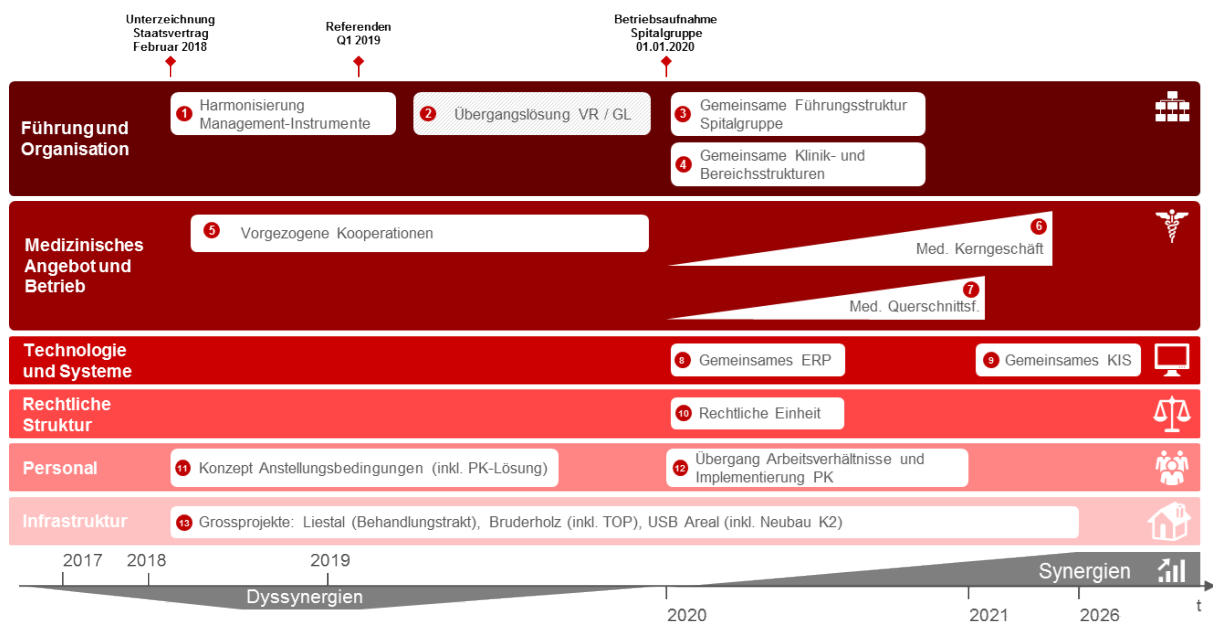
Unterzeichnung Staatsvertrag Februar 2018

Referenden Q1 2019

Betriebsaufnahme Spitalgruppe 01.01.2020

Führung und Organisation

1 Harmonisierung Management-Instrumente

2 Übergangslösung VR / GL

3 Gemeinsame Führungsstruktur Spitalgruppe

4 Gemeinsame Klinik- und Bereichsstrukturen

Medizinisches Angebot und Betrieb

5 Vorgezogene Kooperationen

6 Med. Kerngeschäft

7 Med. Querschnittsf.

Technologie und Systeme

8 Gemeinsames ERP

9 Gemeinsames KIS

Rechtliche Struktur

10 Rechtliche Einheit

Personal

11 Konzept Anstellungsbedingungen (inkl. PK-Lösung)

12 Übergang Arbeitsverhältnisse und Implementierung PK

Infrastruktur

13 Grossprojekte: Liestal (Behandlungstrakt), Bruderholz (inkl. TOP), USB Areal (inkl. Neubau K2)

2017 2018 2019

Dyssynergien

Synergien

2020 2021 2026 t